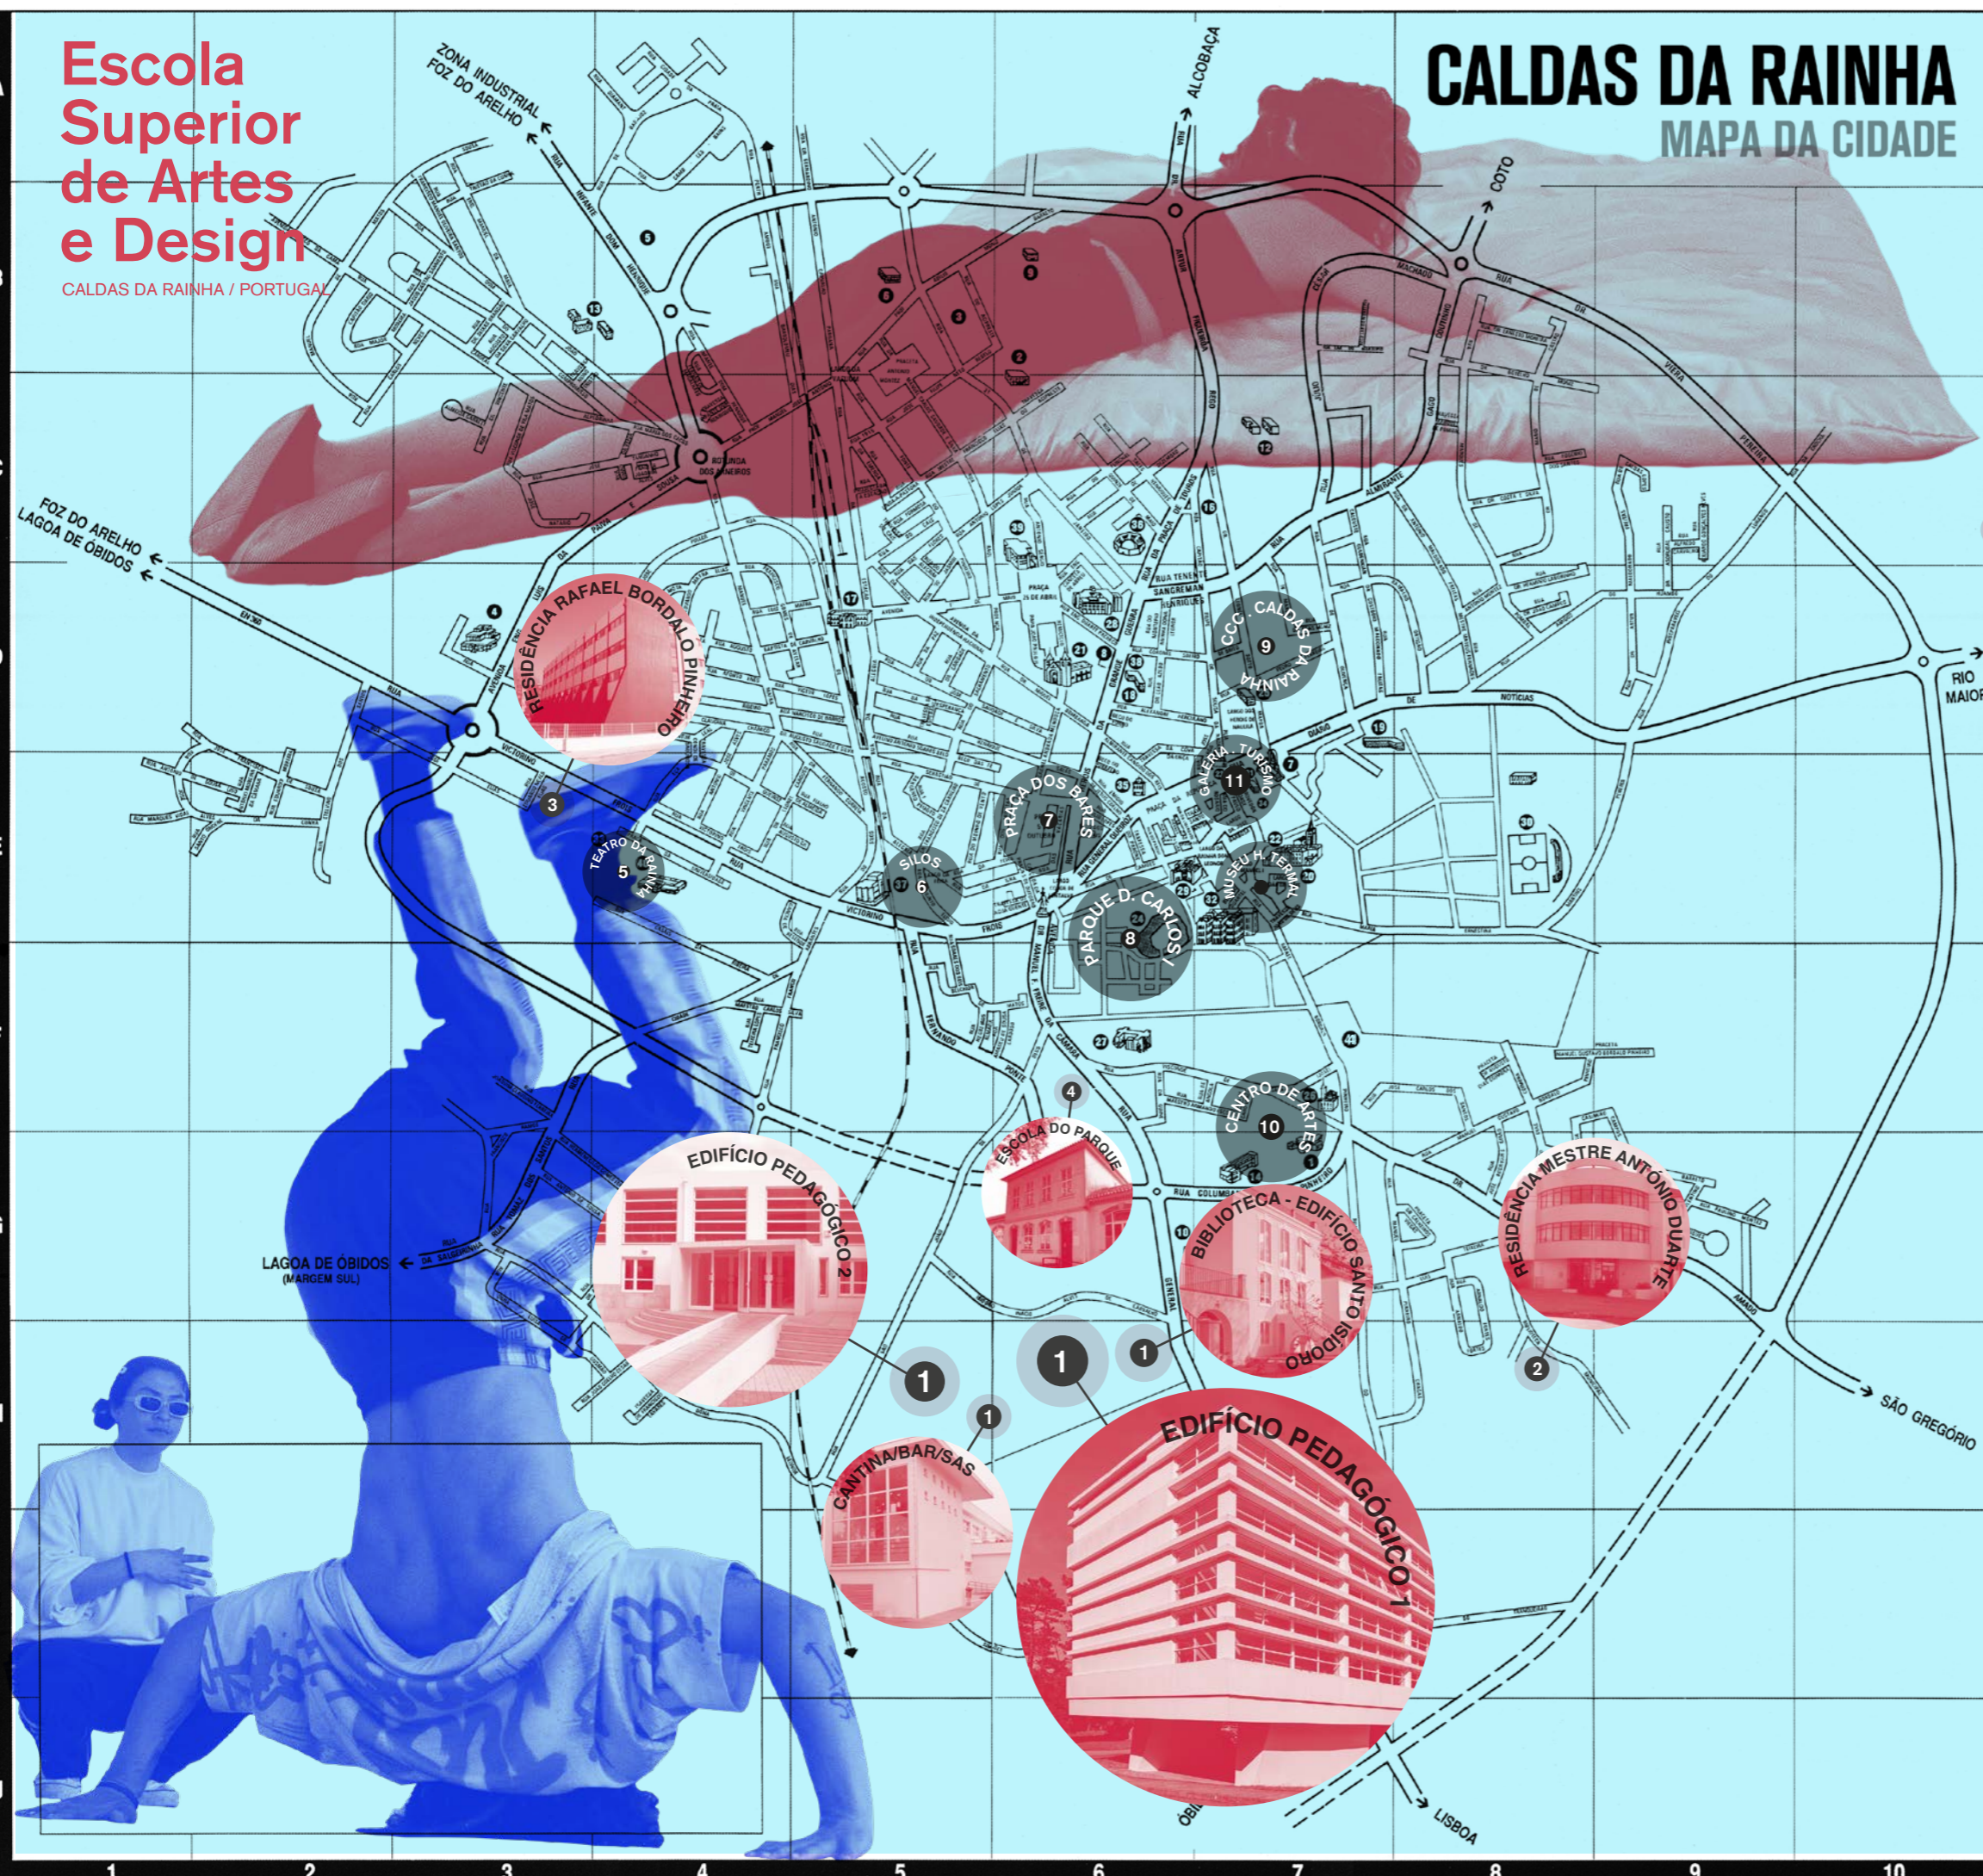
Escola Superior de Artes e Design
CALDAS DA RAINHA / PORTUGAL

CALDAS DA RAINHA
MAPA DA CIDADE

ZONA INDUSTRIAL FOZ DO ARELHO
ALCOBAÇA
COTO
FOZ DO ARELHO LAGOA DE ÓBIDOS
RIO MAIOR
LAGOA DE ÓBIDOS (MARGEM SUL)
SÃO GREGÓRIO
LISBOA

RESIDÊNCIA RAFAEL BORDALO PINHEIRO
3
TEATRO DA RAINHA
5
SILOS
6
PRAÇA DOS BARES
7
PARQUE D. CARLOS I
8
CCC CALDAS DA RAINHA
9
GALERIA TURISMO
11
MUSEU H. TERMAL
CENTRO DE ARTES
10
4
ESCOLA DO PARQUE
EDIFÍCIO PEDAGÓGICO 2
1
1
1
1
CANTINA/BAR/SAS
EDIFÍCIO PEDAGÓGICO 1
BIBLIOTECA - EDIFÍCIO SANTO ISIDORO
RESIDÊNCIA MESTRE ANTÓNIO DUARTE
2

1 2 3 4 5 6 7 8 9 10